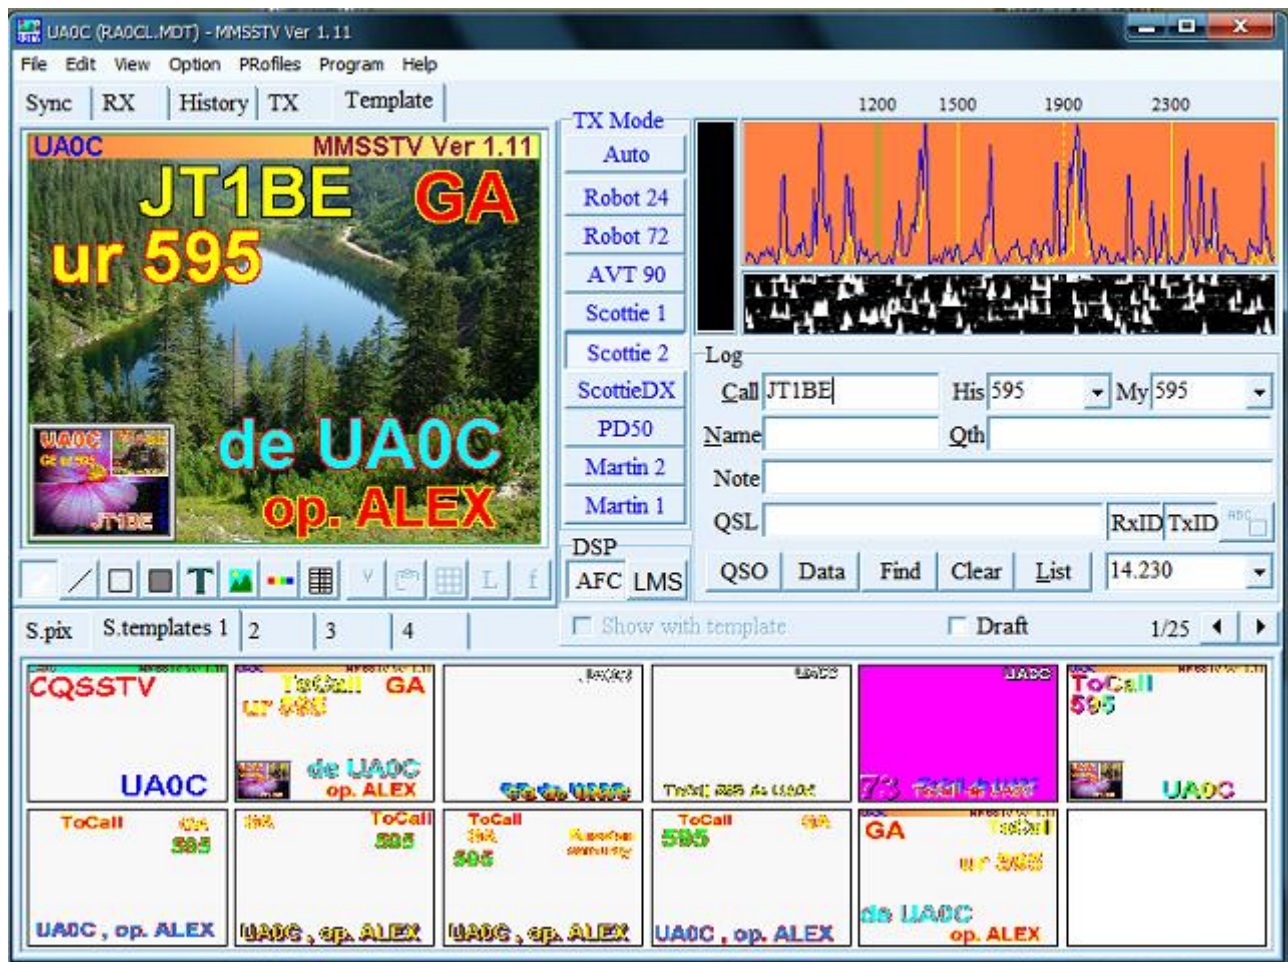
UA0C (RA0CL.MDT) - MMSSTV Ver 1.11

File Edit View Option PRofiles Program Help

Sync RX History TX Template

UA0C MMSSTV Ver 1.11
JT1BE GA
ur 595
de UA0C
op. ALEX
UA0C
JT1BE

TX Mode
Auto
Robot 24
Robot 72
AVT 90
Scottie 1
Scottie 2
ScottieDX
PD50
Martin 2
Martin 1

DSP
AFC LMS

1200 1500 1900 2300

Log
Call JT1BE
His 595
My 595
Name
Qth
Note
QSL
RxID TxID

QSO Data Find Clear List 14.230

S.pix S.templates 1 2 3 4

Show with template
Draft
1/25

CQSSTV
UA0C
ToCall GA
ur 595
de UA0C
op. ALEX
UA0C
ToCall 595
UA0C
ToCall GA 595
UA0C , op. ALEX
ToCall 595
UA0C , op. ALEX
ToCall 595
UA0C , op. ALEX
ToCall GA 595
UA0C , op. ALEX
GA ToCall
ur 595
de UA0C
op. ALEX